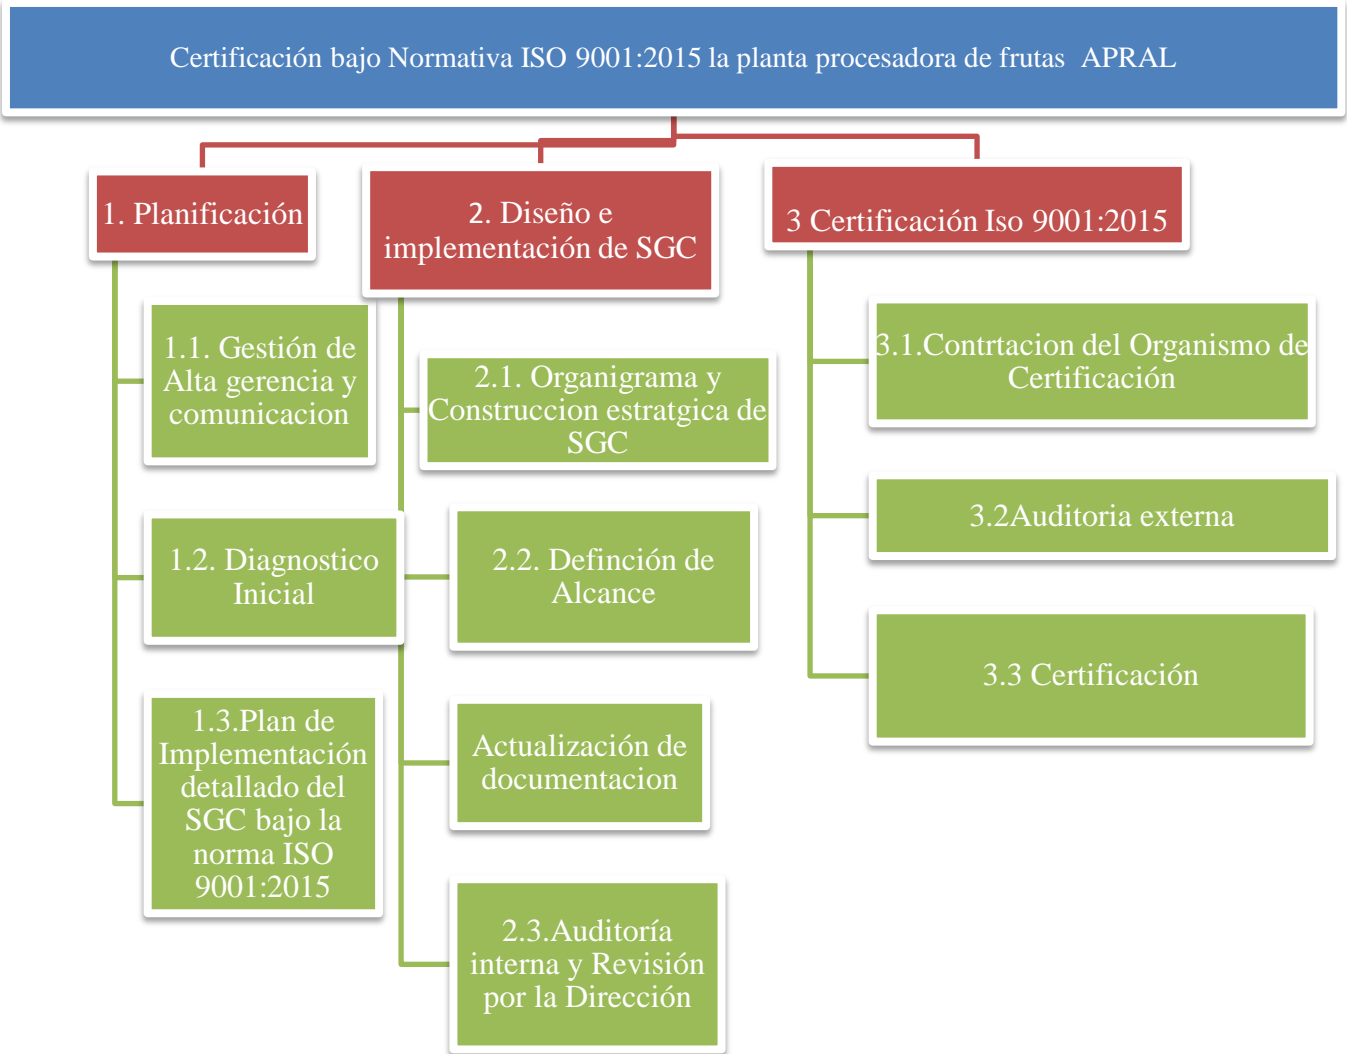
Certificación bajo Normativa ISO 9001:2015 la planta procesadora de frutas APRAL

1. Planificación

1.1. Gestión de Alta gerencia y comunicacion

1.2. Diagnostico Inicial

1.3.Plan de Implementación detallado del SGC bajo la norma ISO 9001:2015

2. Diseño e implementación de SGC

2.1. Organigrama y Construccion estratgica de SGC

2.2. Definción de Alcance

Actualización de documentacion

2.3.Auditoría interna y Revisión por la Dirección

3 Certificación Iso 9001:2015

3.1.Contrtacion del Organismo de Certificación

3.2Auditoria externa

3.3 Certificación